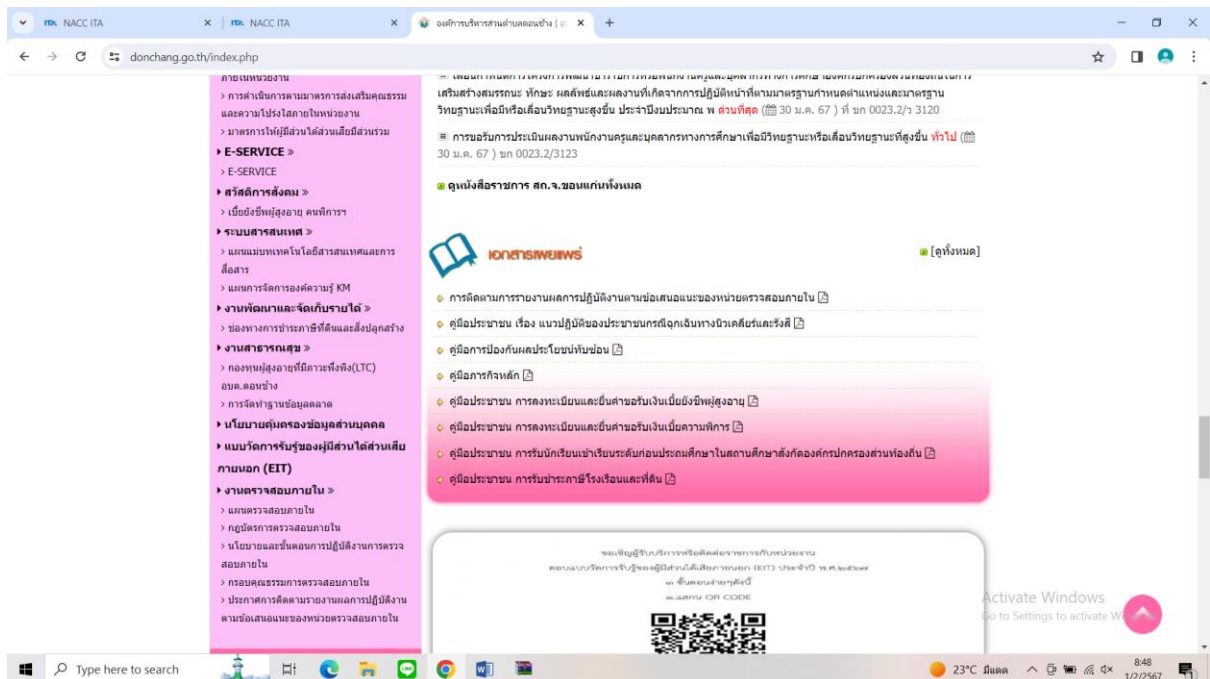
NACC ITA
NACC ITA
องค์การบริหารส่วนตำบลดอนช้าง
+
donchang.go.th/index.php

ภายในหน่วยงาน
> การดำเนินการตามมาตรการส่งเสริมคุณธรรมและความโปร่งใสภายในหน่วยงาน
> มาตรการให้ผู้มีส่วนได้ส่วนเสียมีส่วนร่วม
E-SERVICE »
> E-SERVICE
สวัสดิการสังคม »
> เบี้ยยังชีพผู้สูงอายุ คนพิการฯ
ระบบสารสนเทศ »
> แผนแม่บทเทคโนโลยีสารสนเทศและการสื่อสาร
> แผนการจัดการองค์ความรู้ KM
งานพัฒนาและจัดเก็บรายได้ »
> ช่องทางการชำระภาษีที่ดินและสิ่งปลูกสร้าง
งานสาธารณสุข »
> กองทุนผู้สูงอายุที่มีภาวะพึ่งพิง(LTC) อบต.ดอนช้าง
> การจัดทำฐานข้อมูลตลาด
นโยบายคุ้มครองข้อมูลส่วนบุคคล
แบบวัดการรับรู้ของผู้มีส่วนได้ส่วนเสียภายนอก (EIT)
งานตรวจสอบภายใน »
> แผนตรวจสอบภายใน
> กฎบัตรการตรวจสอบภายใน
> นโยบายและขั้นตอนการปฏิบัติงานการตรวจสอบภายใน
> กรอบคุณธรรมการตรวจสอบภายใน
> ประกาศการติดตามรายงานผลการปฏิบัติงานตามข้อเสนอแนะของหน่วยตรวจสอบภายใน

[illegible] เสริมสร้างสมรรถนะ ทักษะ ผลลัพธ์และผลงานที่เกิดจากการปฏิบัติหน้าที่ตามมาตรฐานกำหนดตำแหน่งและมาตรฐานวิทยฐานะเพื่อมีหรือเลื่อนวิทยฐานะสูงขึ้น ประจำปีงบประมาณ พ ด่วนที่สุด (30 ม.ค. 67 ) ที่ ขก 0023.2/ว 3120

การขอรับการประเมินผลงานพนักงานครูและบุคลากรทางการศึกษาเพื่อมีวิทยฐานะหรือเลื่อนวิทยฐานะที่สูงขึ้น ทั่วไป (30 ม.ค. 67 ) ขก 0023.2/3123

ดูหนังสือราชการ สถ.จ.ขอนแก่นทั้งหมด

เอกสารเผยแพร่
[ดูทั้งหมด]
การติดตามการรายงานผลการปฏิบัติงานตามข้อเสนอแนะของหน่วยตรวจสอบภายใน
คู่มือประชาชน เรื่อง แนวปฏิบัติของประชาชนกรณีฉุกเฉินทางนิวเคลียร์และรังสี
คู่มือการป้องกันผลประโยชน์ทับซ้อน
คู่มือภารกิจหลัก
คู่มือประชาชน การลงทะเบียนและยื่นคำขอรับเงินเบี้ยยังชีพผู้สูงอายุ
คู่มือประชาชน การลงทะเบียนและยื่นคำขอรับเงินเบี้ยความพิการ
คู่มือประชาชน การรับนักเรียนเข้าเรียนระดับก่อนประถมศึกษาในสถานศึกษาสังกัดองค์กรปกครองส่วนท้องถิ่น
คู่มือประชาชน การรับชำระภาษีโรงเรือนและที่ดิน

ขอเชิญผู้รับบริการหรือติดต่อราชการกับหน่วยงาน
ตอบแบบวัดการรับรู้ของผู้มีส่วนได้เสียภายนอก (EIT) ประจำปี พ.ศ.๒๕๖๗
๓ ขั้นตอนง่ายๆดังนี้
๑.แสกน QR CODE

Activate Windows
Go to Settings to activate Windows.

Type here to search
23°C มีแดด
8:48
1/2/2567